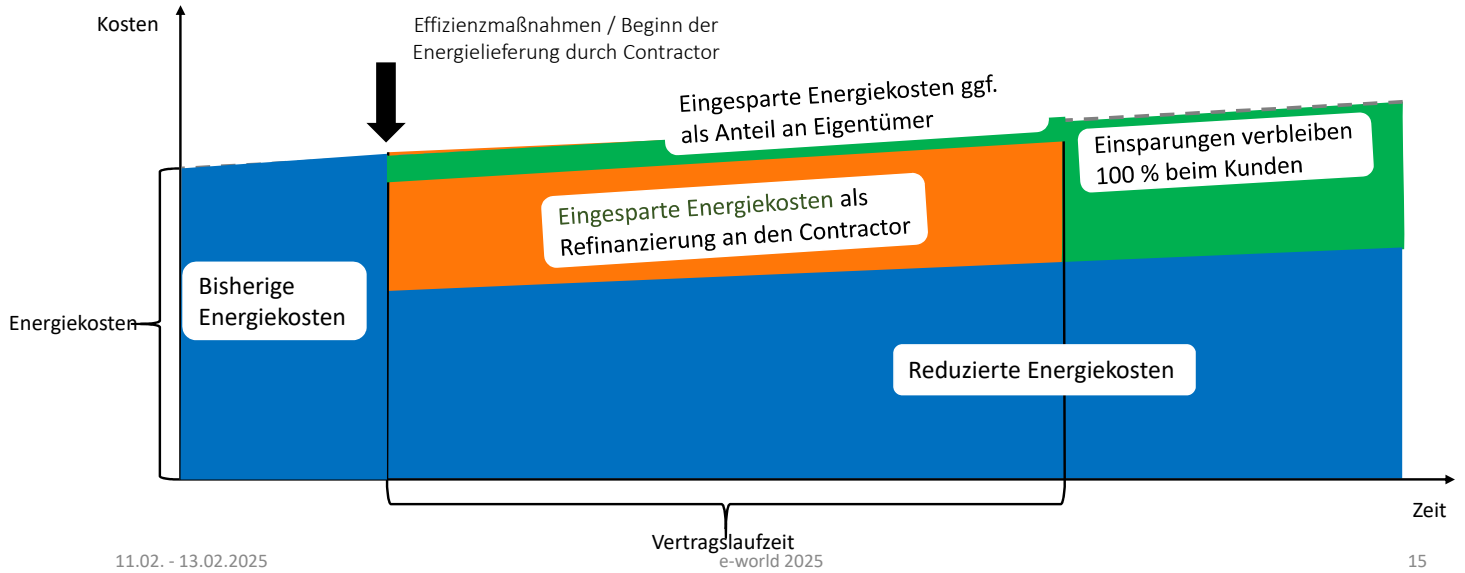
Kosten

Effizienzmaßnahmen / Beginn der Energielieferung durch Contractor

Eingesparte Energiekosten ggf. als Anteil an Eigentümer

Einsparungen verbleiben 100 % beim Kunden

Eingesparte Energiekosten als Refinanzierung an den Contractor

Bisherige Energiekosten

Energiekosten

Reduzierte Energiekosten

Zeit

Vertragslaufzeit

11.02. - 13.02.2025

e-world 2025

15